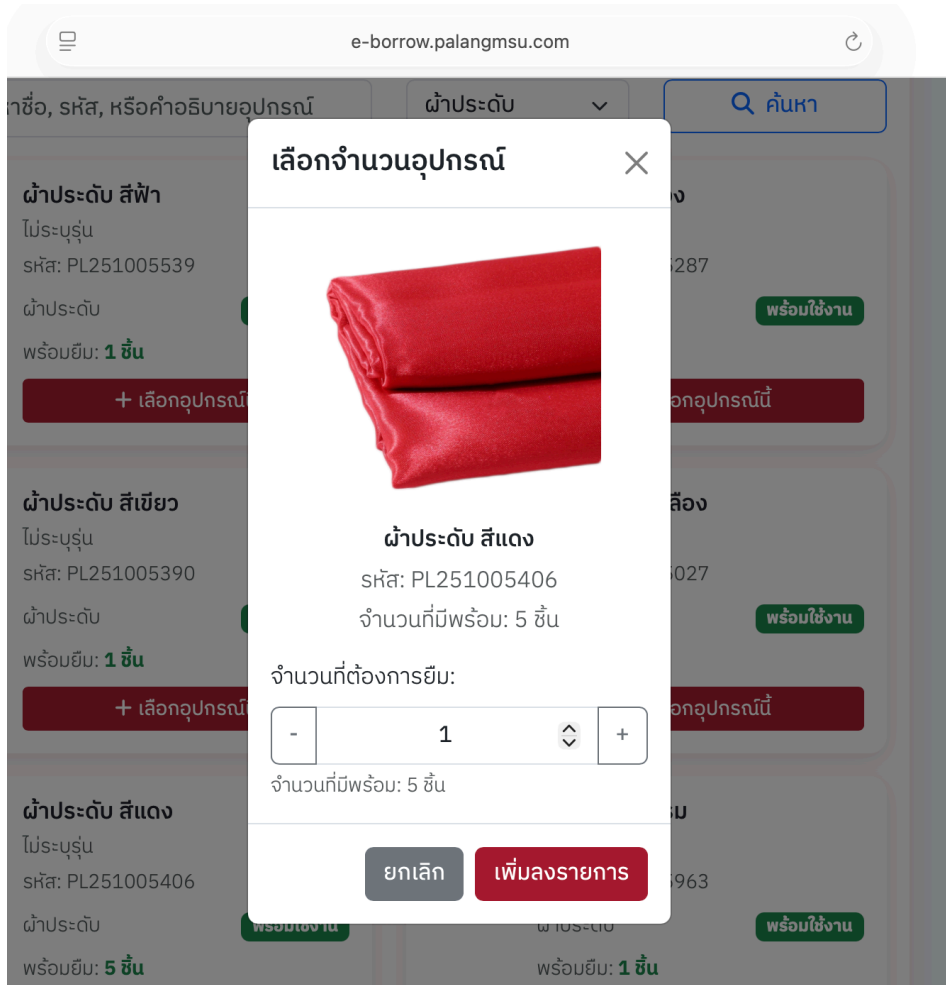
e-borrow.palangmsu.com

าชื่อ, รหัส, หรือคำอธิบายอุปกรณ์

ผ้าประดับ

ค้นหา

ผ้าประดับ สีฟ้า
ไม่ระบุรุ่น
รหัส: PL251005539
ผ้าประดับ
พร้อมยืม: 1 ชิ้น
+ เลือกอุปกรณ์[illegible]

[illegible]ง
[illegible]287
พร้อมใช้งาน
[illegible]อกอุปกรณ์นี้

ผ้าประดับ สีเขียว
ไม่ระบุรุ่น
รหัส: PL251005390
ผ้าประดับ
พร้อมยืม: 1 ชิ้น
+ เลือกอุปกรณ์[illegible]

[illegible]ลือง
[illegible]027
พร้อมใช้งาน
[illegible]อกอุปกรณ์นี้

ผ้าประดับ สีแดง
ไม่ระบุรุ่น
รหัส: PL251005406
ผ้าประดับ
พร้อมใช้งาน
พร้อมยืม: 5 ชิ้น

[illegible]ม
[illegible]963
ผ้าประดับ
พร้อมใช้งาน
พร้อมยืม: 1 ชิ้น

เลือกจำนวนอุปกรณ์

ผ้าประดับ สีแดง
รหัส: PL251005406
จำนวนที่มีพร้อม: 5 ชิ้น

จำนวนที่ต้องการยืม:
- 1 +
จำนวนที่มีพร้อม: 5 ชิ้น

ยกเลิก
เพิ่มลงรายการ